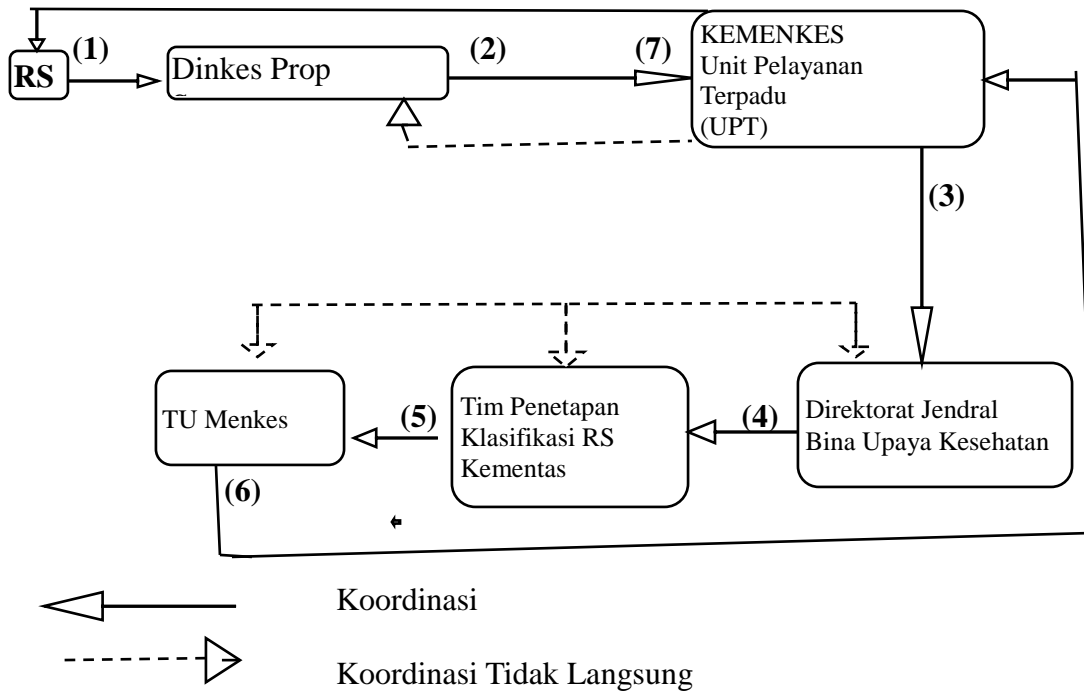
RS
(1)
Dinkes Prop
(2)
(7)
KEMENKES
Unit Pelayanan
Terpadu
(UPT)
(3)
TU Menkes
(5)
Tim Penetapan
Klasifikasi RS
Kementas
(4)
Direktorat Jendral
Bina Upaya Kesehatan
(6)

Koordinasi

Koordinasi Tidak Langsung